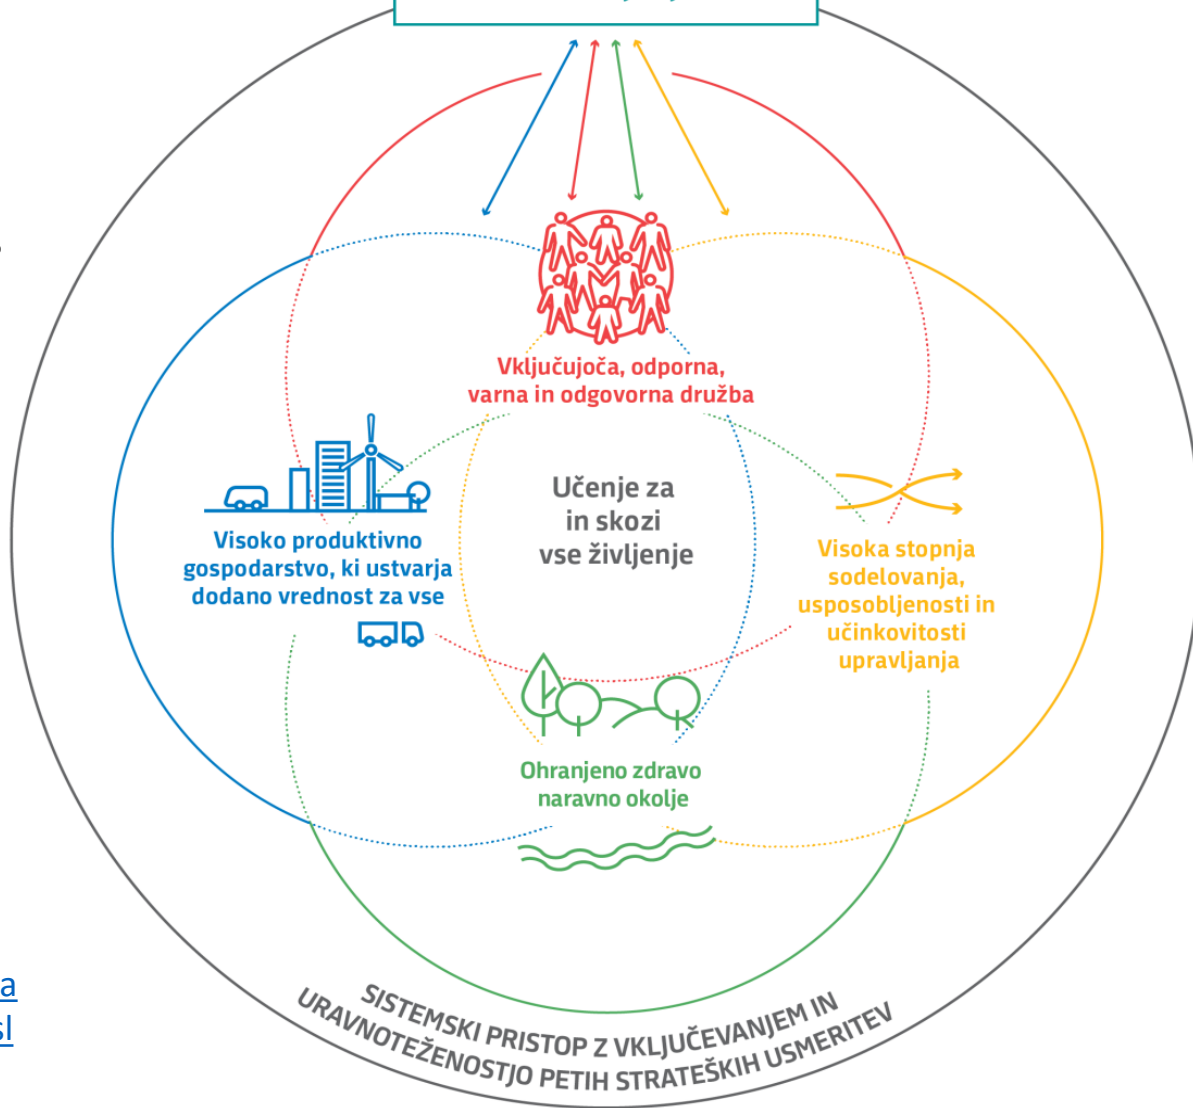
Vključujoča, odporna, varna in odgovorna družba

Visoko produktivno gospodarstvo, ki ustvarja dodano vrednost za vse

Učenje za in skozi vse življenje

Visoka stopnja sodelovanja, usposobljenosti in učinkovitosti upravljanja

Ohranjeno zdravo naravno okolje

SISTEMSKI PRISTOP Z VKLJUČEVANJEM IN URAVNOTEŽENOSTJO PETIH STRATEŠKIH USMERITEV

a
sl